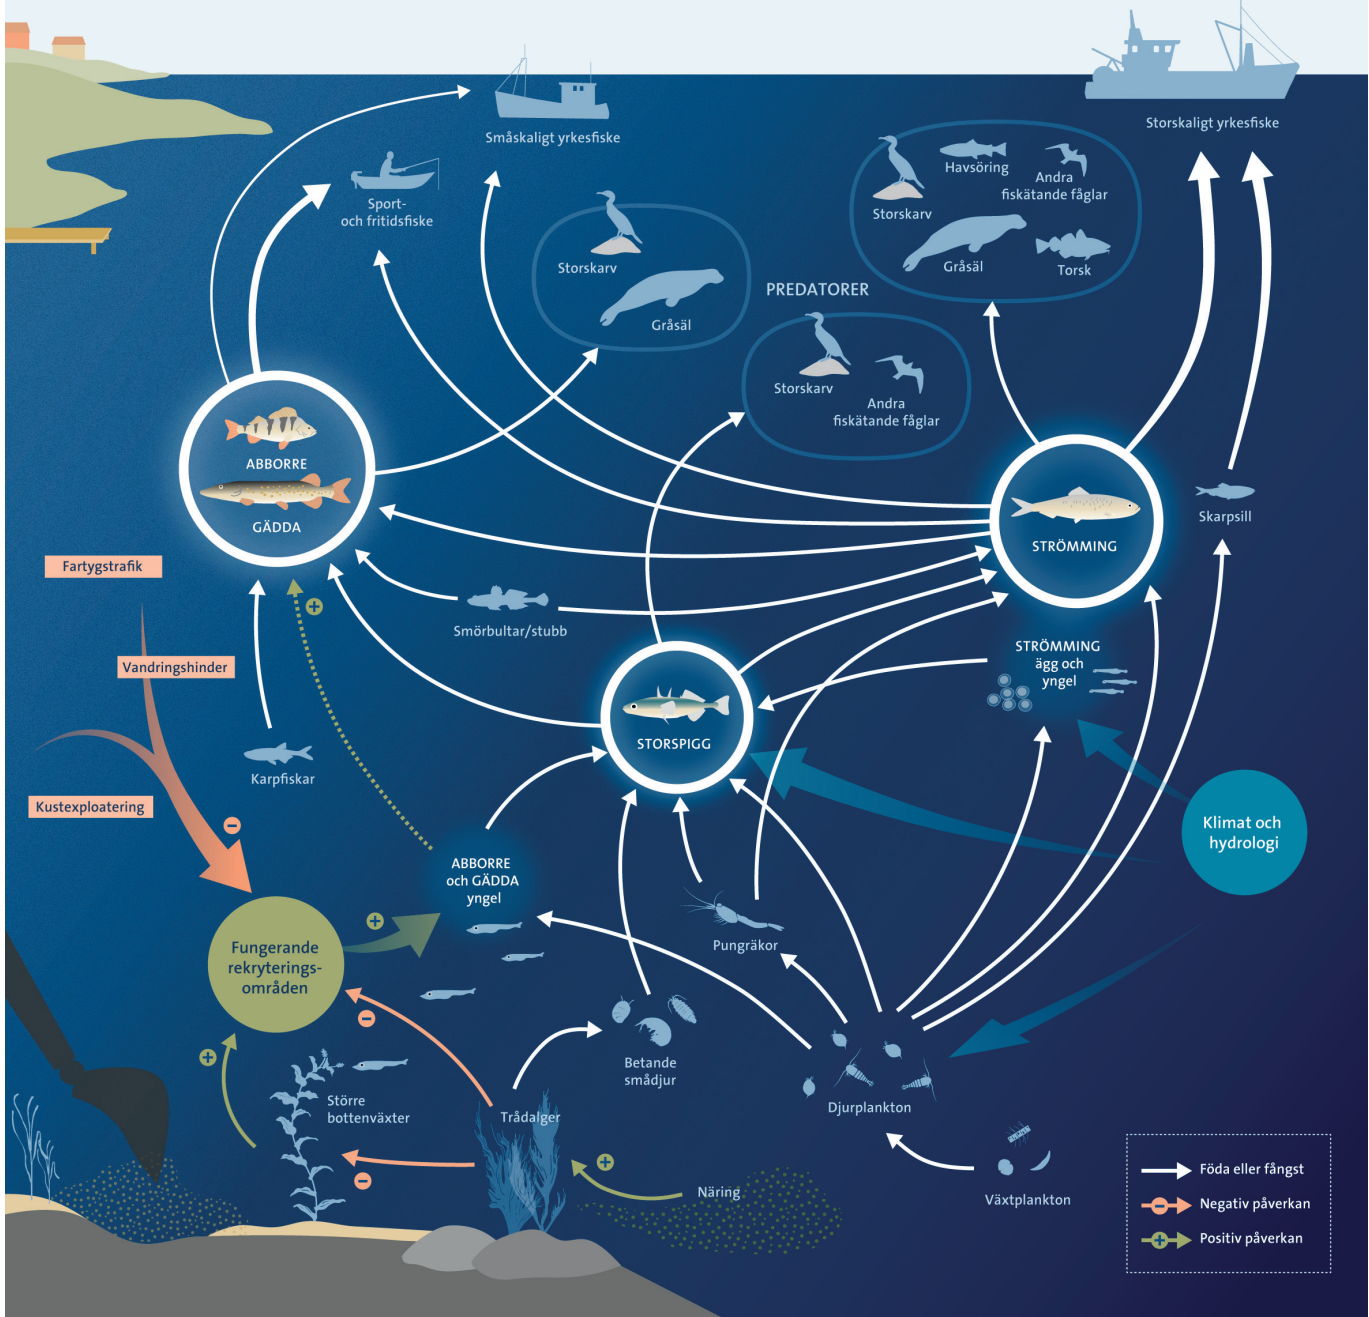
Småskaligt yrkesfiske

Storskaligt yrkesfiske

Sport- och fritidsfiske

Storskarv

Gråsäl

Havsöring

Andra fiskätande fåglar

Storskarv

Gråsäl

Torsk

PREDATORER

Storskarv

Andra fiskätande fåglar

ABBORRE

GÄDDA

STRÖMMING

Skarpsill

Fartygstrafik

Smörbultar/stubb

Vandringshinder

STRÖMMING ägg och yngel

STORSPIGG

Karpfiskar

Kustexploatering

Klimat och hydrologi

ABBORRE och GÄDDA yngel

Fungerande rekryterings-områden

Pungräkor

Betande smådjur

Större bottenväxter

Trådalger

Djurplankton

Näring

Växtplankton

Föda eller fångst

Negativ påverkan

Positiv påverkan